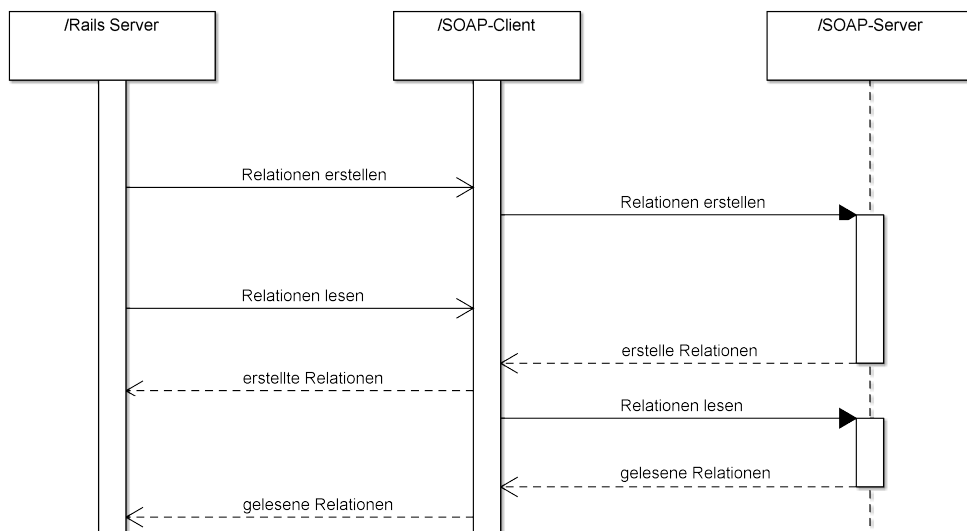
/Rails Server

/SOAP-Client

/SOAP-Server

Relationen erstellen

Relationen erstellen

Relationen lesen

erstelle Relationen

erstellte Relationen

Relationen lesen

gelesene Relationen

gelesene Relationen